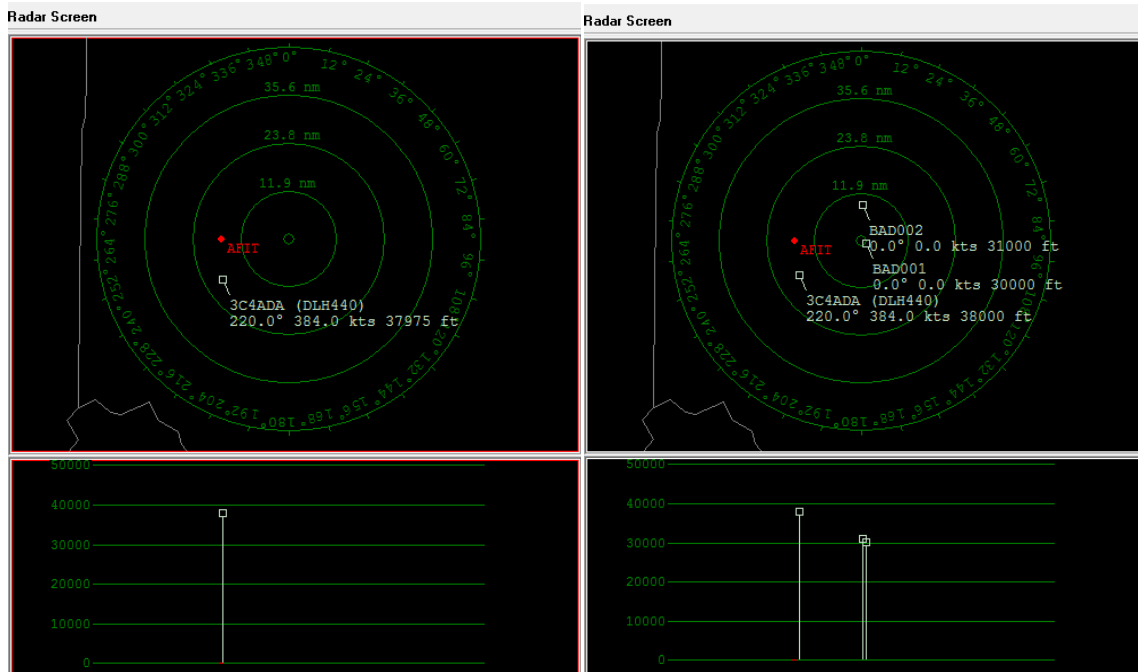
Radar Screen

348° 0° 12° 24° 36° 48° 60° 72° 84° 96° 108° 120° 132° 144° 156° 168° 180° 192° 204° 216° 228° 240° 252° 264° 276° 288° 300° 312° 324° 336°

35.6 nm

23.8 nm

11.9 nm

AFIT

3C4ADA (DLH440)
220.0° 384.0 kts 37975 ft

50000
40000
30000
20000
10000
0

Radar Screen

348° 0° 12° 24° 36° 48° 60° 72° 84° 96° 108° 120° 132° 144° 156° 168° 180° 192° 204° 216° 228° 240° 252° 264° 276° 288° 300° 312° 324° 336°

35.6 nm

23.8 nm

11.9 nm

AFIT

BAD002
0.0° 0.0 kts 31000 ft

BAD001
0.0° 0.0 kts 30000 ft

3C4ADA (DLH440)
220.0° 384.0 kts 38000 ft

50000
40000
30000
20000
10000
0